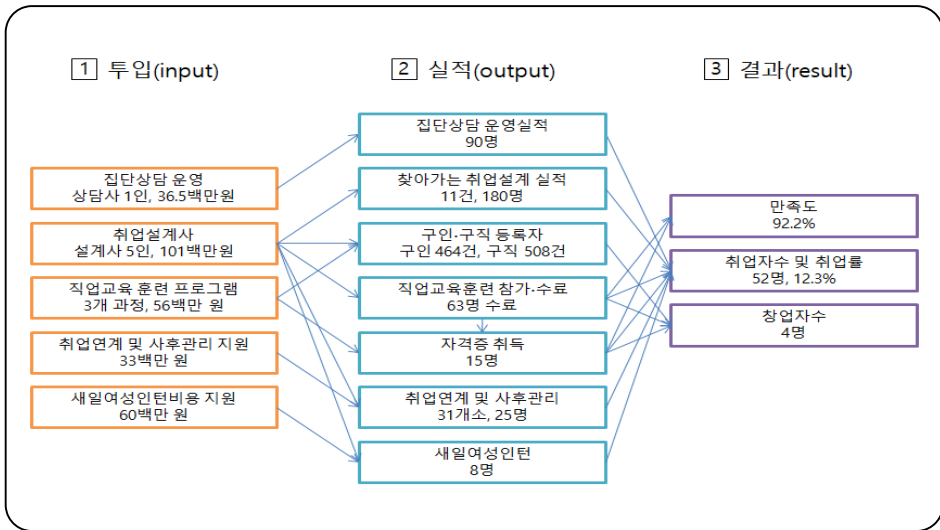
1 투입(input)

집단상담 운영
상담사 1인, 36.5백만원

취업설계사
설계사 5인, 101백만원

직업교육 훈련 프로그램
3개 과정, 56백만 원

취업연계 및 사후관리 지원
33백만 원

새일여성인턴비용 지원
60백만 원

2 실적(output)

집단상담 운영실적
90명

찾아가는 취업설계 실적
11건, 180명

구인·구직 등록자
구인 464건, 구직 508건

직업교육훈련 참가·수료
63명 수료

자격증 취득
15명

취업연계 및 사후관리
31개소, 25명

새일여성인턴
8명

3 결과(result)

만족도
92.2%

취업자수 및 취업률
52명, 12.3%

창업자수
4명